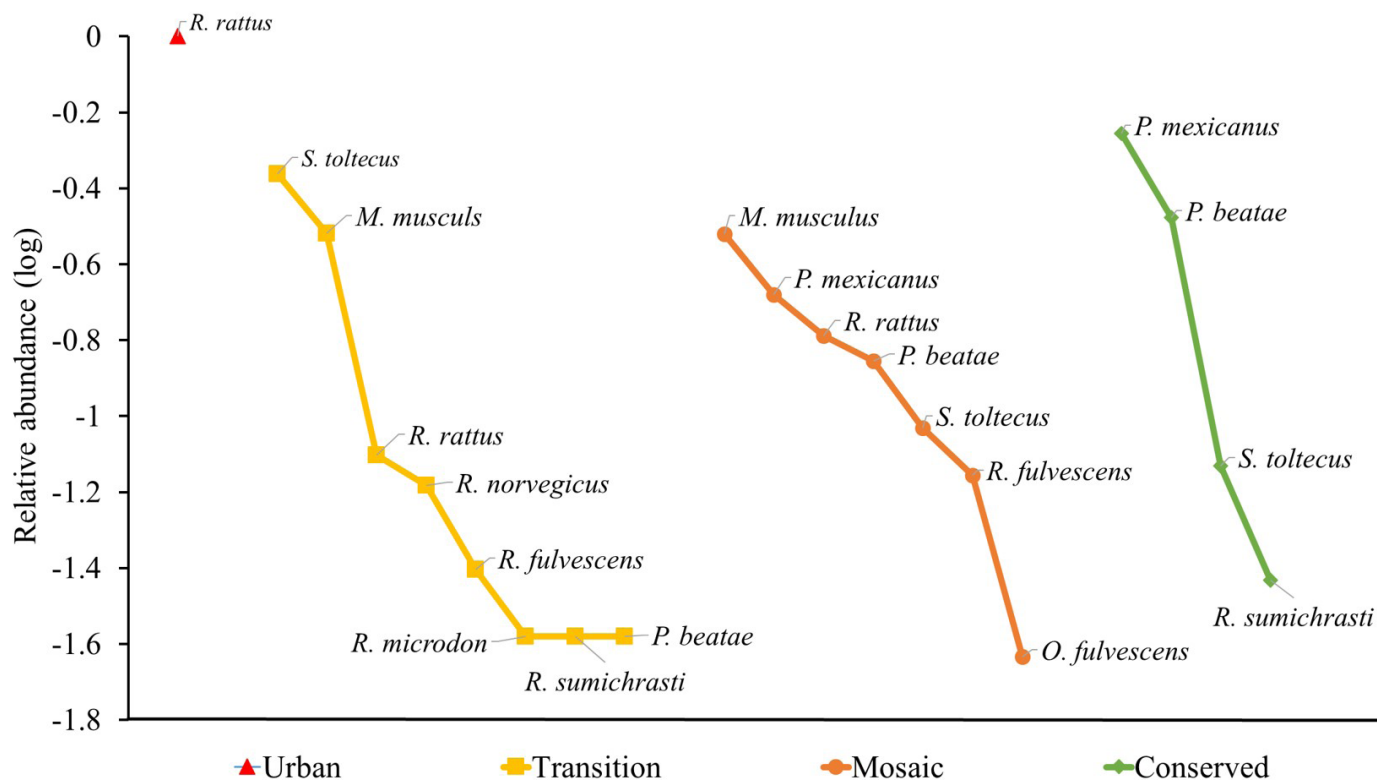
0
-0.2
-0.4
-0.6
-0.8
-1
-1.2
-1.4
-1.6
-1.8

Relative abundance (log)

R. rattus

S. toltecus
M. musculs
R. rattus
R. norvegicus
R. fulvescens
R. microdon
P. beatae
R. sumichrasti

M. musculus
P. mexicanus
R. rattus
P. beatae
S. toltecus
R. fulvescens
O. fulvescens

P. mexicanus
P. beatae
S. toltecus
R. sumichrasti

Urban
Transition
Mosaic
Conserved